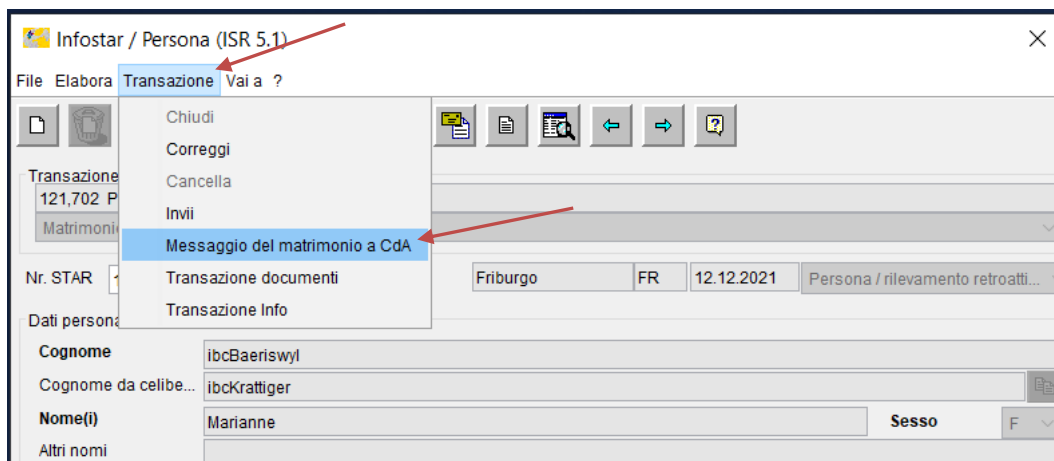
Infostar / Persona (ISR 5.1)

File Elabora Transazione Vai a ?

Chiudi
Correggi
Cancella
Invii
Messaggio del matrimonio a CdA
Transazione documenti
Transazione Info

Transazione
121,702 P
Matrimoni

Nr. STAR

Friburgo
FR
12.12.2021
Persona / rilevamento retroatti...

Dati persona

Cognome
ibcBaeriswyl
Cognome da celibe...
ibcKrattiger
Nome(i)
Marianne
Sesso
F
Altri nomi